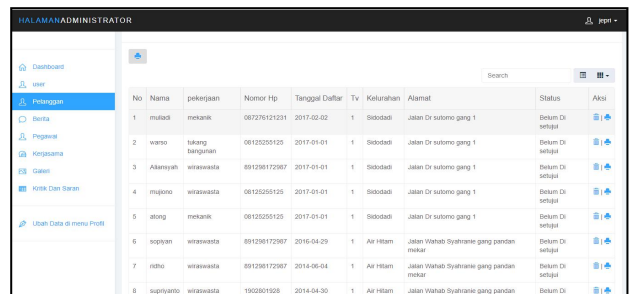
HALAMANADMINISTRATOR

jepri

Dashboard
user
Pelanggan
Berita
Pegawai
Kerjasama
Galeri
Kritik Dan Saran

Ubah Data di menu Profil

Search

| No | Nama | pekerjaan | Nomor Hp | Tanggal Daftar | Tv | Kelurahan | Alamat | Status | Aksi |
|---|---|---|---|---|---|---|---|---|---|
| 1 | muliadi | mekanik | 087276121231 | 2017-02-02 | 1 | Sidodadi | Jalan Dr sutomo gang 1 | Belum Di setujui | |
| 2 | warso | tukang bangunan | 08125255125 | 2017-01-01 | 1 | Sidodadi | Jalan Dr sutomo gang 1 | Belum Di setujui | |
| 3 | Allansyah | wiraswasta | 891298172987 | 2017-01-01 | 1 | Sidodadi | Jalan Dr sutomo gang 1 | Belum Di setujui | |
| 4 | mujiono | wiraswasta | 08125255125 | 2017-01-01 | 1 | Sidodadi | Jalan Dr sutomo gang 1 | Belum Di setujui | |
| 5 | atong | mekanik | 08125255125 | 2017-01-01 | 1 | Sidodadi | Jalan Dr sutomo gang 1 | Belum Di setujui | |
| 6 | sopiyan | wiraswasta | 891298172987 | 2016-04-29 | 1 | Air Hitam | Jalan Wahab Syahranie gang pandan mekar | Belum Di setujui | |
| 7 | ridho | wiraswasta | 891298172987 | 2014-06-04 | 1 | Air Hitam | Jalan Wahab Syahranie gang pandan mekar | Belum Di setujui | |
| 8 | supriyanto | wiraswasta | 1902801928 | 2014-04-30 | 1 | Air Hitam | Jalan Wahab Syahranie gang pandan | Belum Di | |